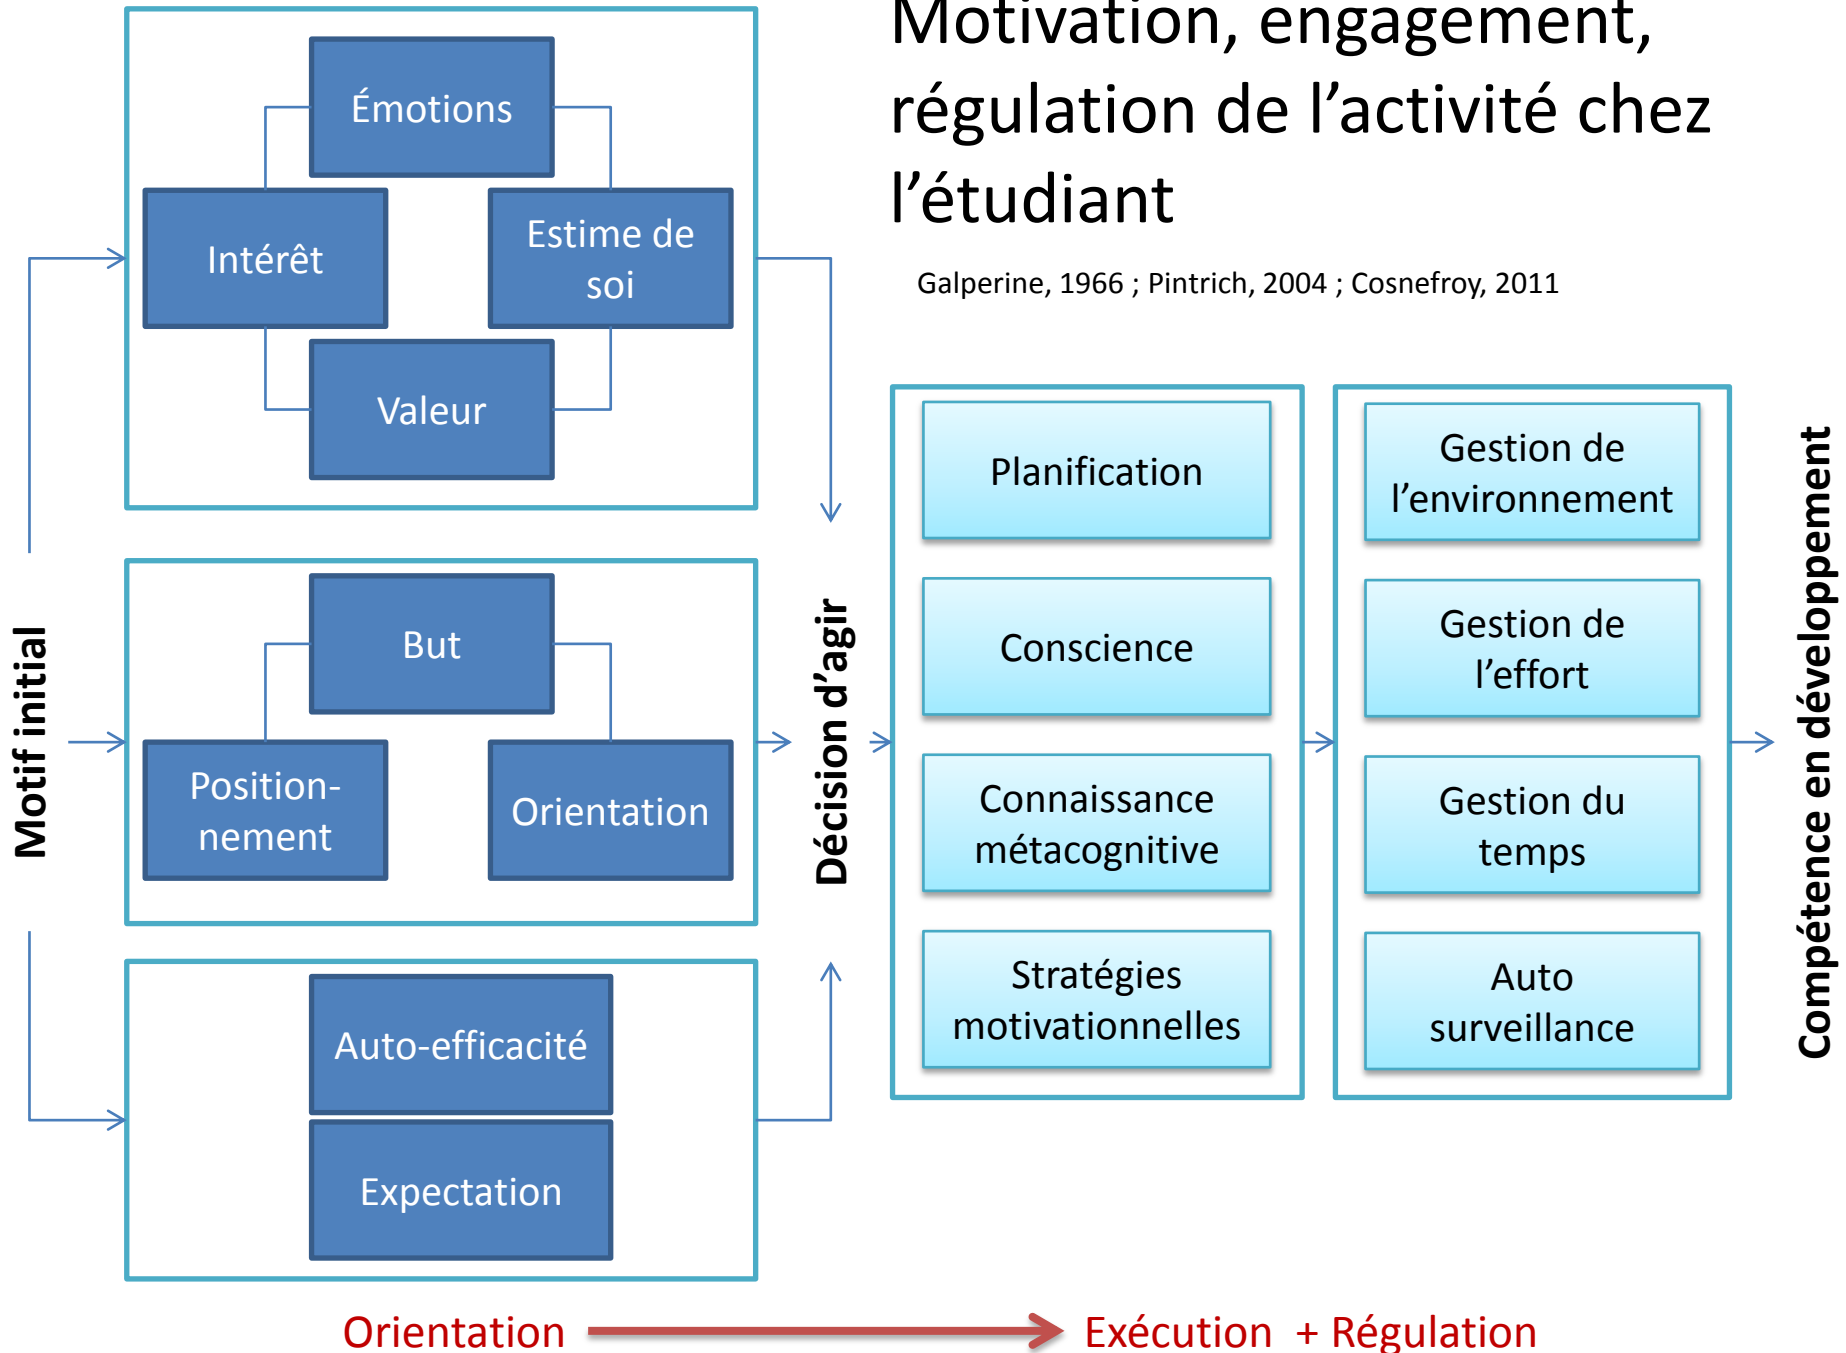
Motivation, engagement, régulation de l’activité chez l’étudiant

Galperine, 1966 ; Pintrich, 2004 ; Cosnefroy, 2011

Motif initial

Émotions

Intérêt

Estime de soi

Valeur

But

Position-nement

Orientation

Auto-efficacité

Expectation

Décision d’agir

Planification

Conscience

Connaissance métacognitive

Stratégies motivationnelles

Gestion de l’environnement

Gestion de l’effort

Gestion du temps

Auto surveillance

Compétence en développement

Orientation

Exécution + Régulation